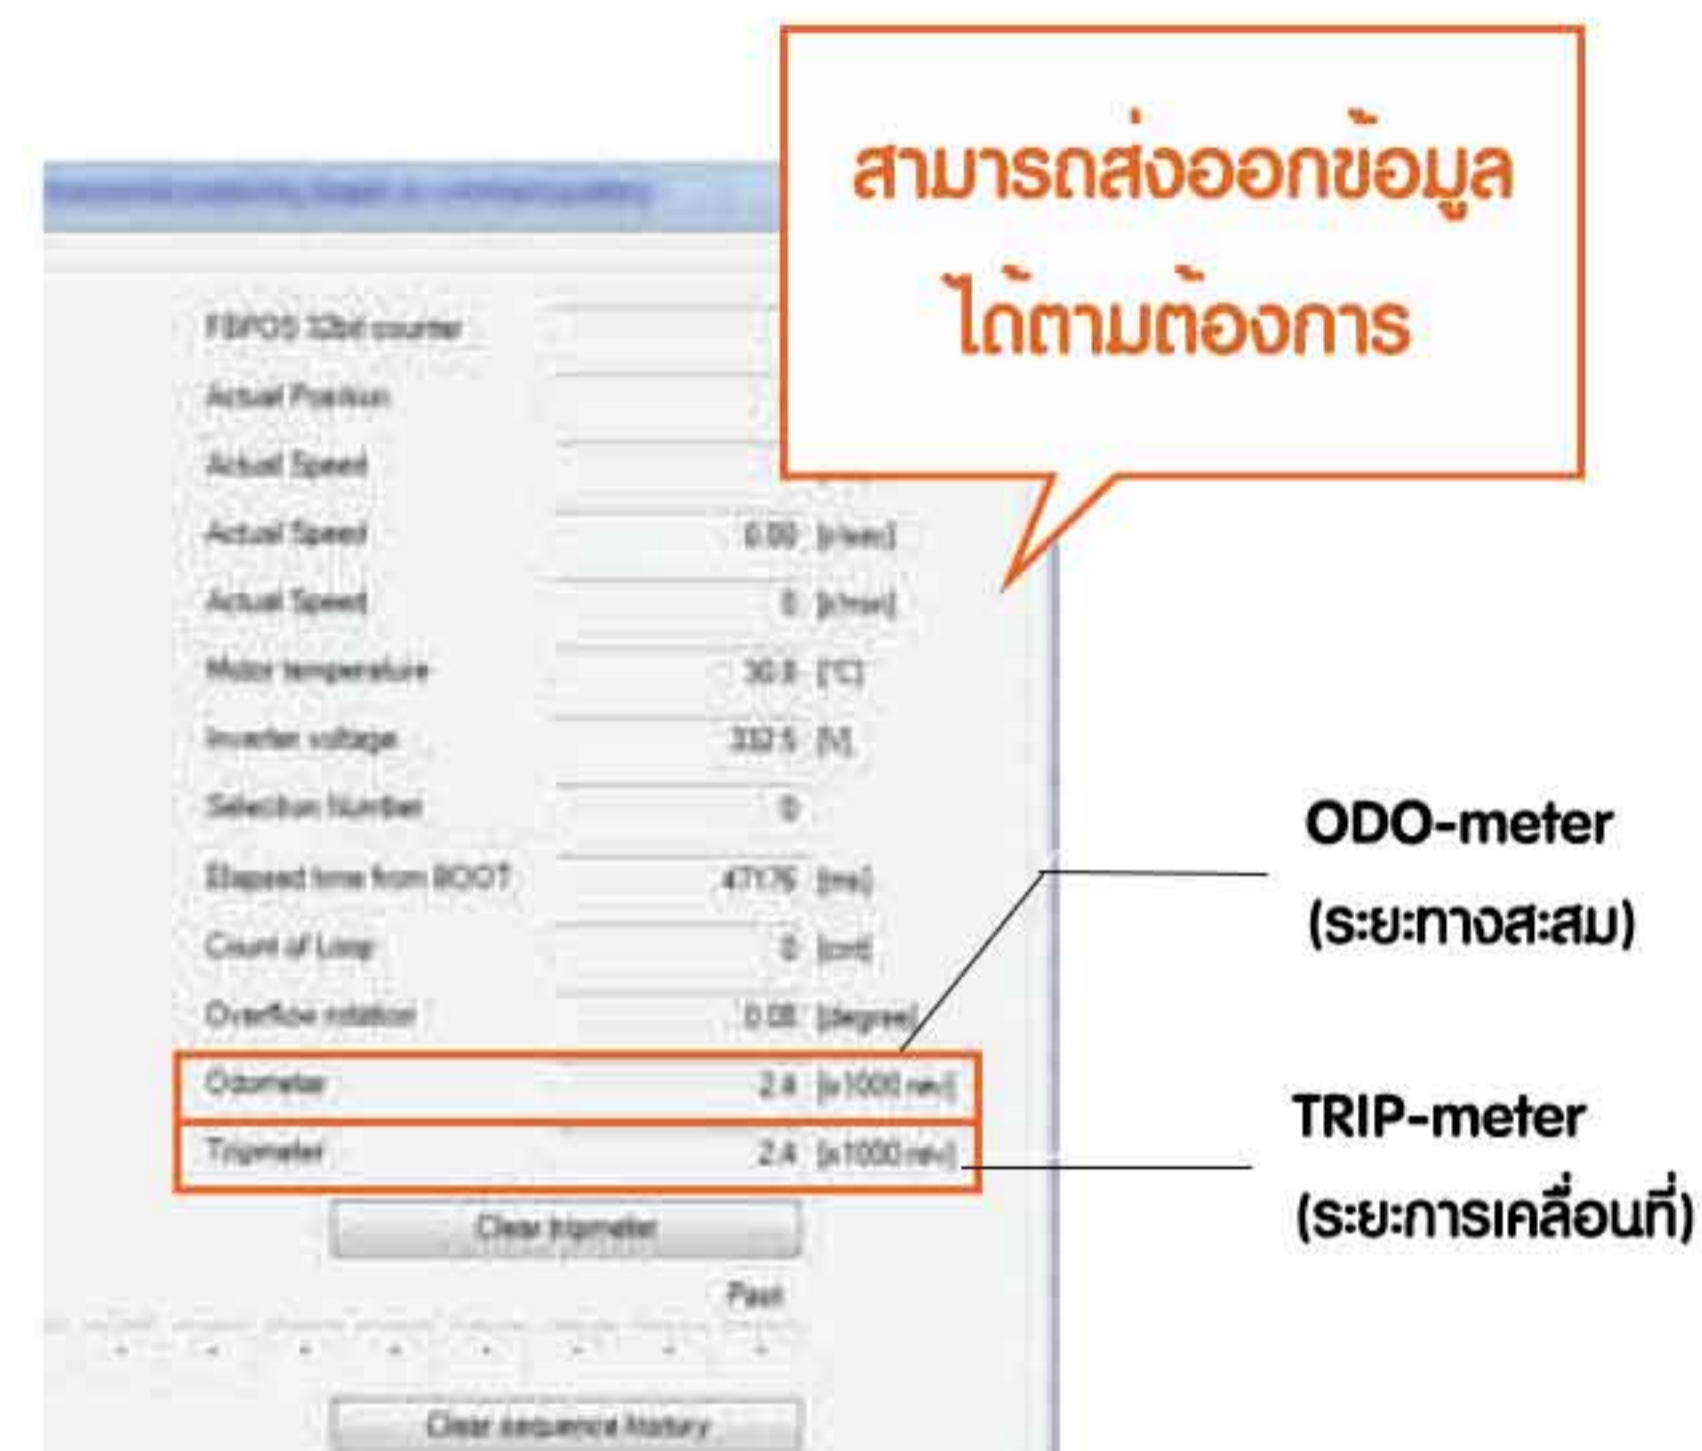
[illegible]

สามารถส่งออกข้อมูล ได้ตามต้องการ

FBPOS 32bit counter

Actual Position

Actual Speed

Actual Speed 0.00 [r/sec]

Actual Speed 0 [r/min]

Motor temperature 30.8 [°C]

Inverter voltage 332.5 [V]

Selection Number 0

Elapsed time from BOOT 47176 [ms]

Count of Loop 0 [cnt]

Overflow rotation 0.00 [degree]

Odometer 2.4 [x1000 rev]

Tripmeter 2.4 [x1000 rev]

Clear tripmeter

Past

Clear sequence history

ODO-meter (ระยะทางสะสม)

TRIP-meter (ระยะการเคลื่อนที่)